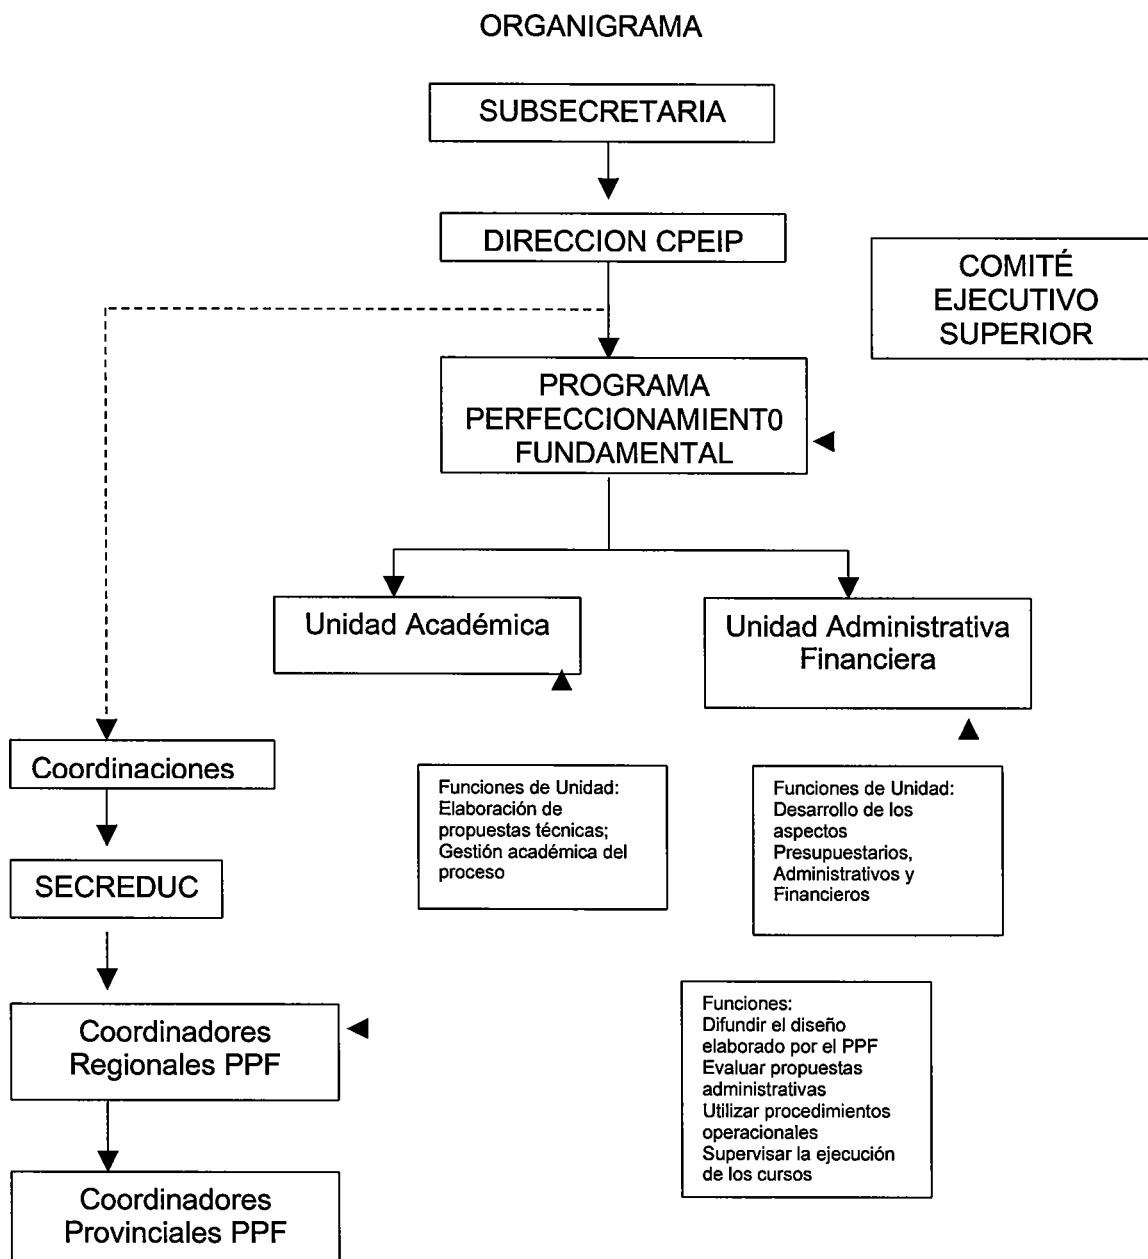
ORGANIGRAMA

SUBSECRETARIA

DIRECCION CPEIP

COMITÉ EJECUTIVO SUPERIOR

PROGRAMA PERFECCIONAMIENT0 FUNDAMENTAL

Unidad Académica

Unidad Administrativa Financiera

Coordinaciones

Funciones de Unidad: Elaboración de propuestas técnicas; Gestión académica del proceso

Funciones de Unidad: Desarrollo de los aspectos Presupuestarios, Administrativos y Financieros

SECREDUC

Coordinadores Regionales PPF

Funciones: Difundir el diseño elaborado por el PPF Evaluar propuestas administrativas Utilizar procedimientos operacionales Supervisar la ejecución de los cursos

Coordinadores Provinciales PPF